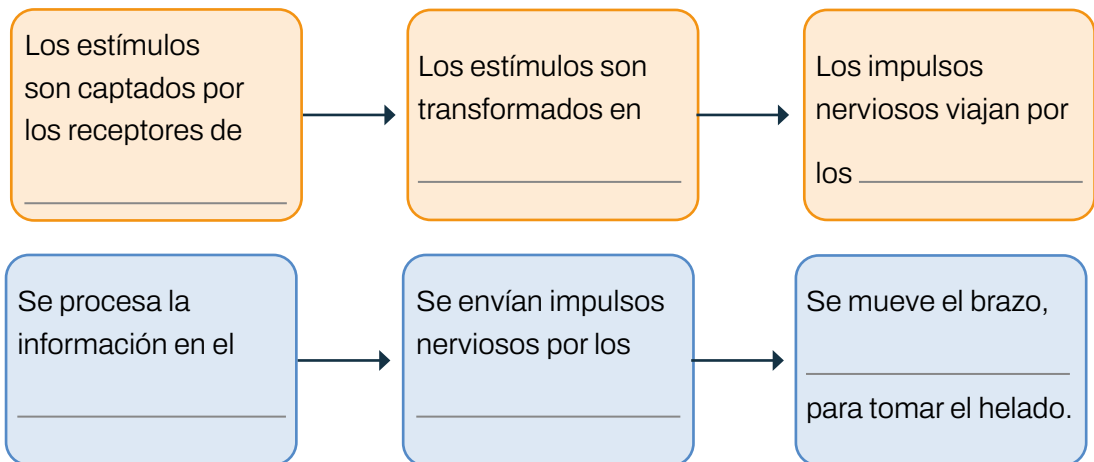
Los estímulos son captados por los receptores de ____________

Los estímulos son transformados en ____________

Los impulsos nerviosos viajan por los ____________

Se procesa la información en el ____________

Se envían impulsos nerviosos por los ____________

Se mueve el brazo, ____________ para tomar el helado.